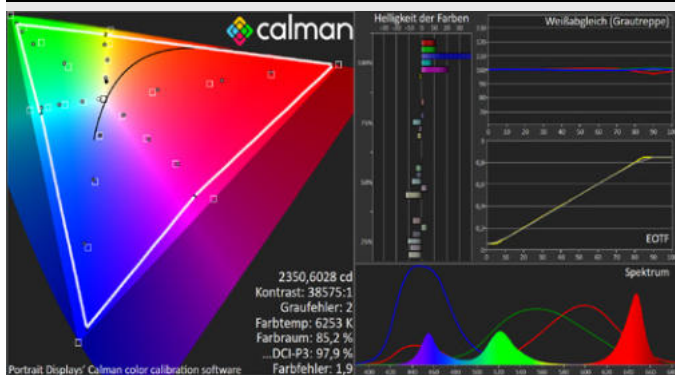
calman

Helligkeit der Farben

Weißabgleich (Graustreppe)

EOTF

Spektrum

2350,6028 cd
Kontrast: 38575:1
Graufehler: 2
Farbtemp: 6253 K
Farbraum: 85,2 %
...DCI-P3: 97,9 %
Farbfehler: 1,9

Portrait Displays' Calman color calibration software